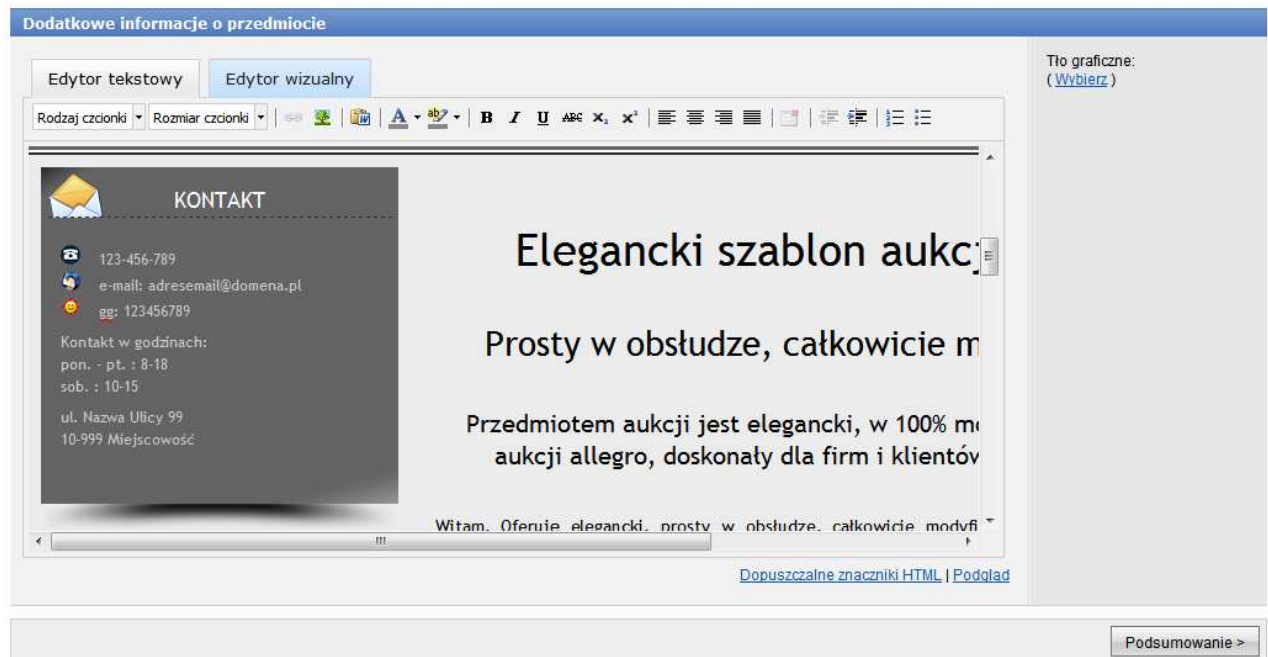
Dodatkowe informacje o przedmiocie

Edytor tekstowy | Edytor wizualny

Rodzaj czcionki | Rozmiar czcionki | B | I | U | ABC | $x_2$ | $x^2$

KONTAKT

123-456-789
e-mail: adresemail@domena.pl
gg: 123456789

Kontakt w godzinach:
pon. - pt. : 8-18
sob. : 10-15

ul. Nazwa Ulicy 99
10-999 Miejscowość

Elegancki szablon aukc

Prosty w obsłudze, całkowicie m

Przedmiotem aukcji jest elegancki, w 100% m aukcji allegro, doskonały dla firm i klientów

Witam. Oferuje elegancki, prosty w obsłudze, całkowicie modyfi

Dopuszczalne znaczniki HTML | Podgląd

Tło graficzne:
( Wybierz )

Podsumowanie >